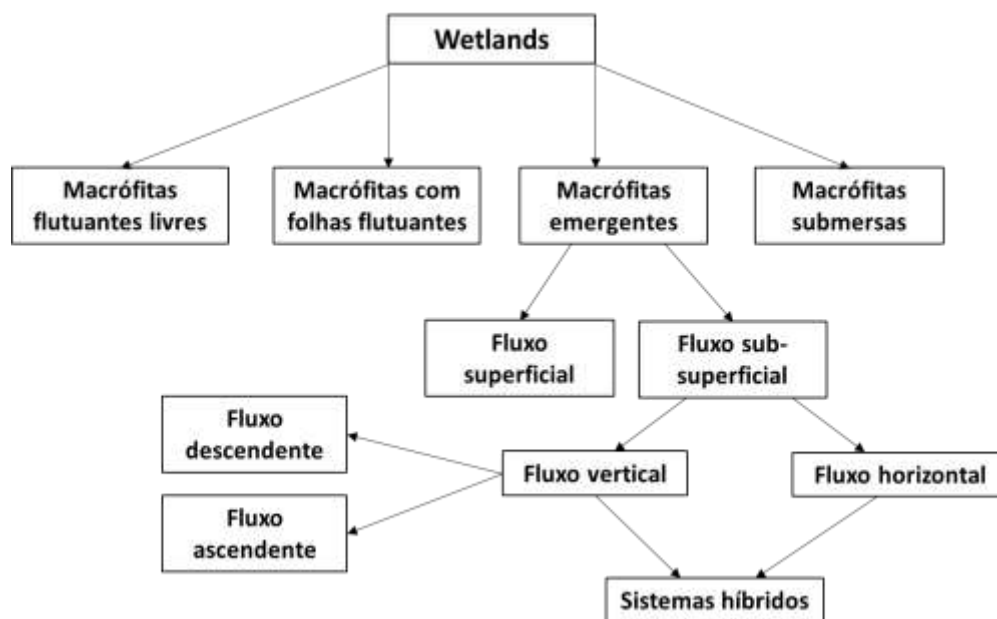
Wetlands

Macrófitas flutuantes livres

Macrófitas com folhas flutuantes

Macrófitas emergentes

Macrófitas submersas

Fluxo superficial

Fluxo sub-superficial

Fluxo descendente

Fluxo vertical

Fluxo horizontal

Fluxo ascendente

Sistemas híbridos